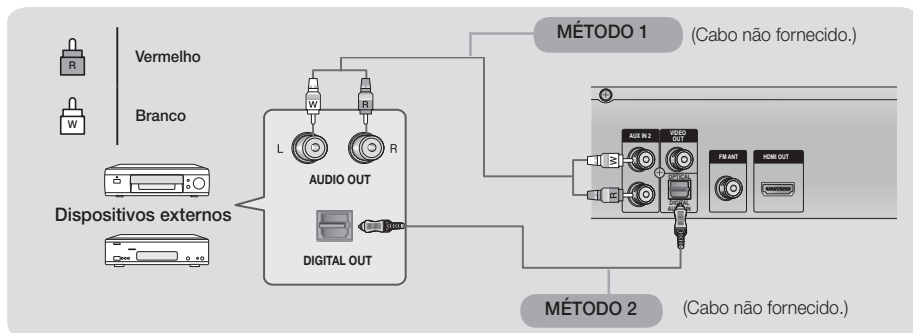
R Vermelho

W Branco

Dispositivos externos

MÉTODO 1 (Cabo não fornecido.)

W R

L R

AUDIO OUT

DIGITAL OUT

AUX IN 2

VIDEO OUT

OPTICAL DIGITAL AUDIO IN

FM ANT

HDMI OUT

W

R

MÉTODO 2 (Cabo não fornecido.)